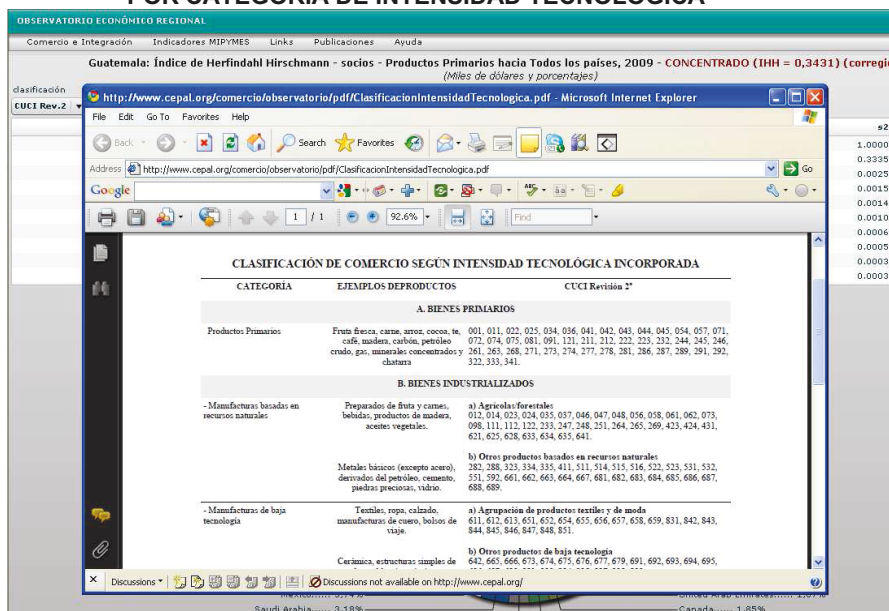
POR CATEGORÍA DE INTENSIDAD TECNOLÓGICA

OBSERVATORIO ECONÓMICO REGIONAL

Comercio e Integración   Indicadores MIPYMES   Links   Publicaciones   Ayuda

Guatemala: Índice de Herfindahl Hirschmann - socios - Productos Primarios hacia Todos los países, 2009 - CONCENTRADO (IHH = 0,3431) (corregi
(Miles de dólares y porcentajes)

clasificación
CUCI Rev.2

s2
1.0000
0.3335
0.0025
0.0015
0.0014
0.0010
0.0006
0.0005
0.0003
0.0003

http://www.cepal.org/comercio/observatorio/pdf/ClasificacionIntensidadTecnologica.pdf - Microsoft Internet Explorer

File   Edit   Go To   Favorites   Help

Back   Search   Favorites

Address http://www.cepal.org/comercio/observatorio/pdf/ClasificacionIntensidadTecnologica.pdf   Go

Google

1 / 1   92.6%   Find

CLASIFICACIÓN DE COMERCIO SEGÚN INTENSIDAD TECNOLÓGICA INCORPORADA

| CATEGORÍA | EJEMPLOS DEPRODUCTOS | CUCI Revisión 2ª |
|---|---|---|
| | | A. BIENES PRIMARIOS |
| Productos Primarios | Fruta fresca, carne, arroz, cocoa, te, café, madera, carbón, petróleo crudo, gas, minerales concentrados y chatarra | 001, 011, 022, 025, 034, 036, 041, 042, 043, 044, 045, 054, 057, 071, 072, 074, 075, 081, 091, 121, 211, 212, 222, 223, 232, 244, 245, 246, 261, 263, 268, 271, 273, 274, 277, 278, 281, 286, 287, 289, 291, 292, 322, 333, 341. |
| | | B. BIENES INDUSTRIALIZADOS |
| - Manufacturas basadas en recursos naturales | Preparados de fruta y carnes, bebidas, productos de madera, aceites vegetales. | a) Agrícolas/forestales 012, 014, 023, 024, 035, 037, 046, 047, 048, 056, 058, 061, 062, 073, 098, 111, 112, 122, 233, 247, 248, 251, 264, 265, 269, 423, 424, 431, 621, 625, 628, 633, 634, 635, 641. |
| | Metales básicos (excepto acero), derivados del petróleo, cemento, piedras preciosas, vidrio. | b) Otros productos basados en recursos naturales 282, 288, 323, 334, 335, 411, 511, 514, 515, 516, 522, 523, 531, 532, 551, 592, 661, 662, 663, 664, 667, 681, 682, 683, 684, 685, 686, 687, 688, 689. |
| - Manufacturas de baja tecnología | Textiles, ropa, calzado, manufacturas de cuero, bolsos de viaje. | a) Agrupación de productos textiles y de moda 611, 612, 613, 651, 652, 654, 655, 656, 657, 658, 659, 831, 842, 843, 844, 845, 846, 847, 848, 851. |
| | Cerámica, estructuras simples de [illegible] | b) Otros productos de baja tecnología 642, 665, 666, 673, 674, 675, 676, 677, 679, 691, 692, 693, 694, 695, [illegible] |

Discussions   Discussions not available on http://www.cepal.org/

Saudi Arabia...... 3.18%   Canada....... 1.85%